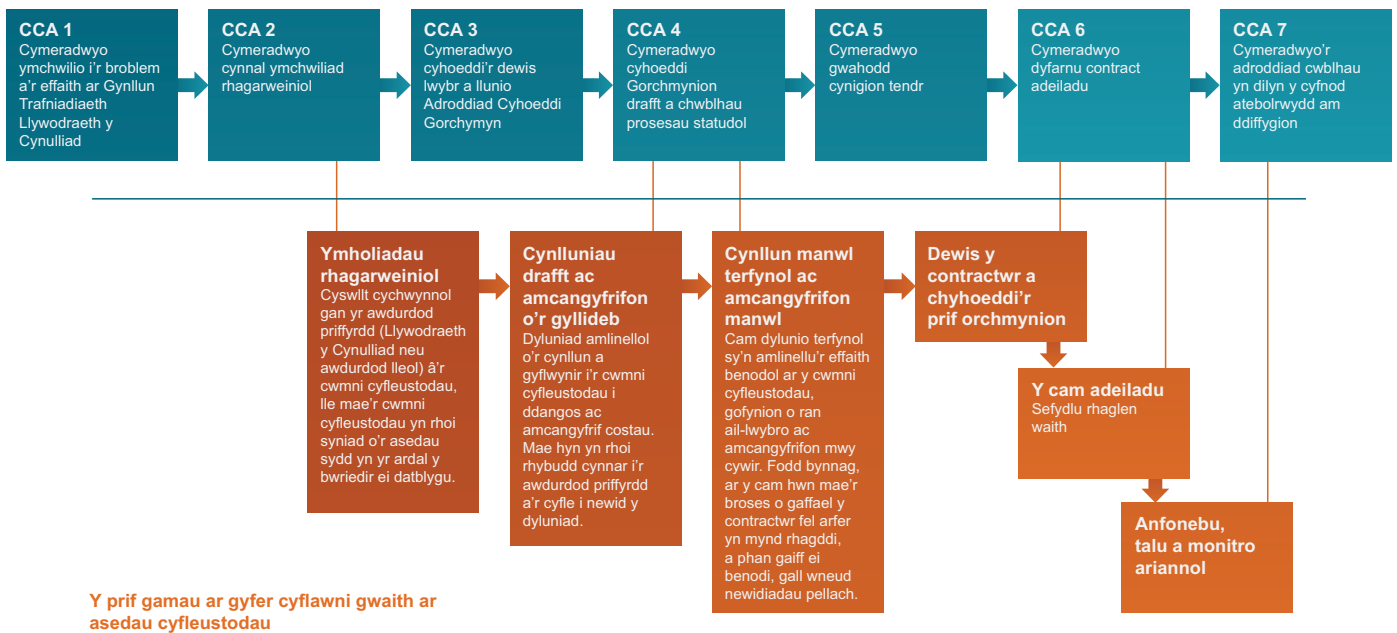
CCA 1
Cymeradwyo ymchwilio i'r broblem a'r effaith ar Gynllun Trafniadiaeth Llywodraeth y Cynulliad

CCA 2
Cymeradwyo cynnal ymchwiliad rhagarweiniol

CCA 3
Cymeradwyo cyhoeddi'r dewis lwybr a llunio Adroddiad Cyhoeddi Gorchymyn

CCA 4
Cymeradwyo cyhoeddi Gorchmynion drafft a chwblhau prosesau statudol

CCA 5
Cymeradwyo gwahodd cynigion tendr

CCA 6
Cymeradwyo dyfarnu contract adeiladu

CCA 7
Cymeradwyo'r adroddiad cwblhau yn dilyn y cyfnod atebolrwydd am ddiffygion

Ymholiadau rhagarweiniol
Cyswllt cychwynnol gan yr awdurdod priffyrdd (Llywodraeth y Cynulliad neu awdurdod lleol) â'r cwmni cyfleustodau, lle mae'r cwmni cyfleustodau yn rhoi syniad o'r asedau sydd yn yr ardal y bwriedir ei datblygu.

Cynlluniau drafft ac amcangyfrifon o'r gyllideb
Dyluniad amlinellol o'r cynllun a gyflwynir i'r cwmni cyfleustodau i ddangos ac amcangyfrif costau. Mae hyn yn rhoi rhybudd cynnar i'r awdurdod priffyrdd a'r cyfle i newid y dyluniad.

Cynllun manwl terfynol ac amcangyfrifon manwl
Cam dylunio terfynol sy'n amlinellu'r effaith benodol ar y cwmni cyfleustodau, gofynion o ran ail-lwybro ac amcangyfrifon mwy cywir. Fodd bynnag, ar y cam hwn mae'r broses o gaffael y contractwr fel arfer yn mynd rhagddi, a phan gaiff ei benodi, gall wneud newidiadau pellach.

Dewis y contractwr a chyhoeddi'r prif orchmynion

Y cam adeiladu
Sefydlu rhaglen waith

Anfonebu, talu a monitro ariannol

Y prif gamau ar gyfer cyflawni gwaith ar asedau cyfleustodau